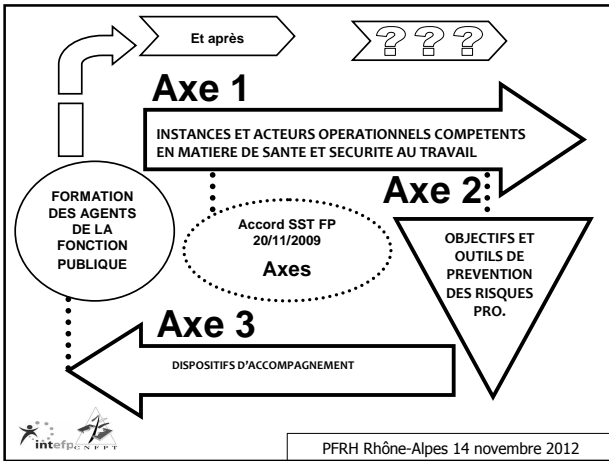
Et après

???

Axe 1

INSTANCES ET ACTEURS OPERATIONNELS COMPETENTS EN MATIERE DE SANTE ET SECURITE AU TRAVAIL

Axe 2

FORMATION DES AGENTS DE LA FONCTION PUBLIQUE

Accord SST FP 20/11/2009

Axes

OBJECTIFS ET OUTILS DE PREVENTION DES RISQUES PRO.

Axe 3

DISPOSITIFS D'ACCOMPAGNEMENT

intefp CNFPT

PFRH Rhône-Alpes 14 novembre 2012